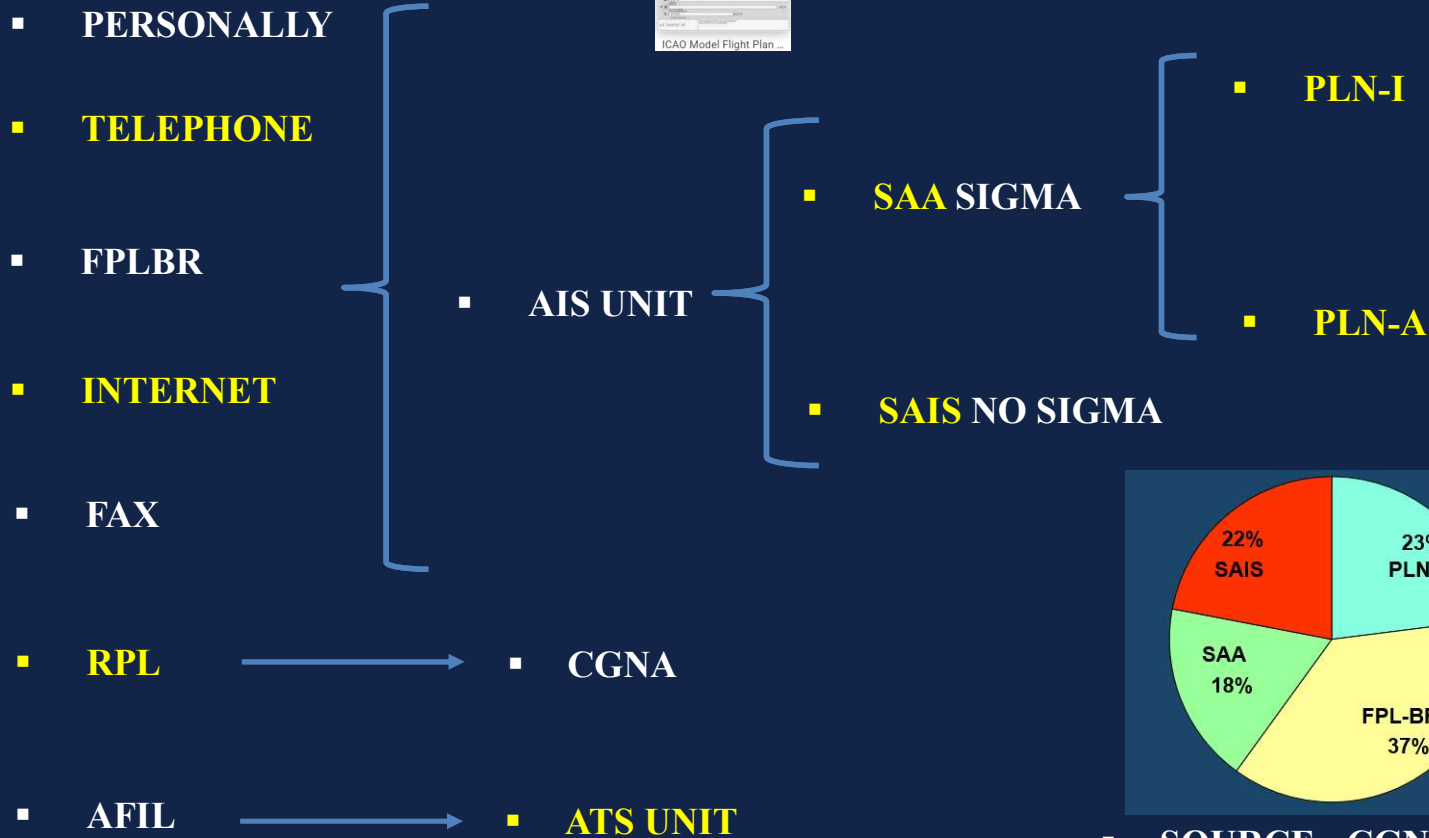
PERSONALLY

TELEPHONE

FPLBR

INTERNET

FAX

RPL

AFIL

ICAO Model Flight Plan ...

AIS UNIT

SAA SIGMA

SAIS NO SIGMA

PLN-I

PLN-A

CGNA

ATS UNIT

22%
SAIS

23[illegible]
PLN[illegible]

SAA
18%

FPL-B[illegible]
37%

SOURCE - CGN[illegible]